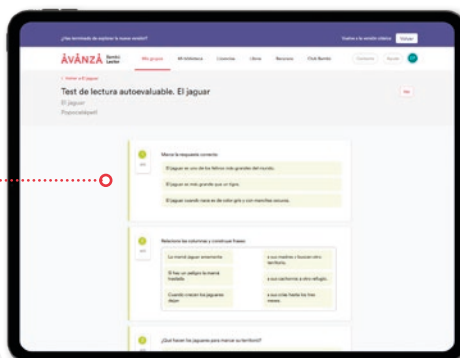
¿Has terminado de explorar la nueva versión?

Vuelve a la versión clásica

Volver

ÀVANZÀ

Mis grupos

Mi biblioteca

Licencias

Libros

Recursos

Club Bambú

Test de lectura autoevaluable. El jaguar

El jaguar

Marca la respuesta correcta:

El jaguar es uno de los felinos más grandes del mundo.

El jaguar es más grande que un tigre.

El jaguar cuando nace es de color gris y con manchas oscuras.

Relaciona las columnas y construye frases:

¿Qué hacen los jaguares para marcar su territorio?